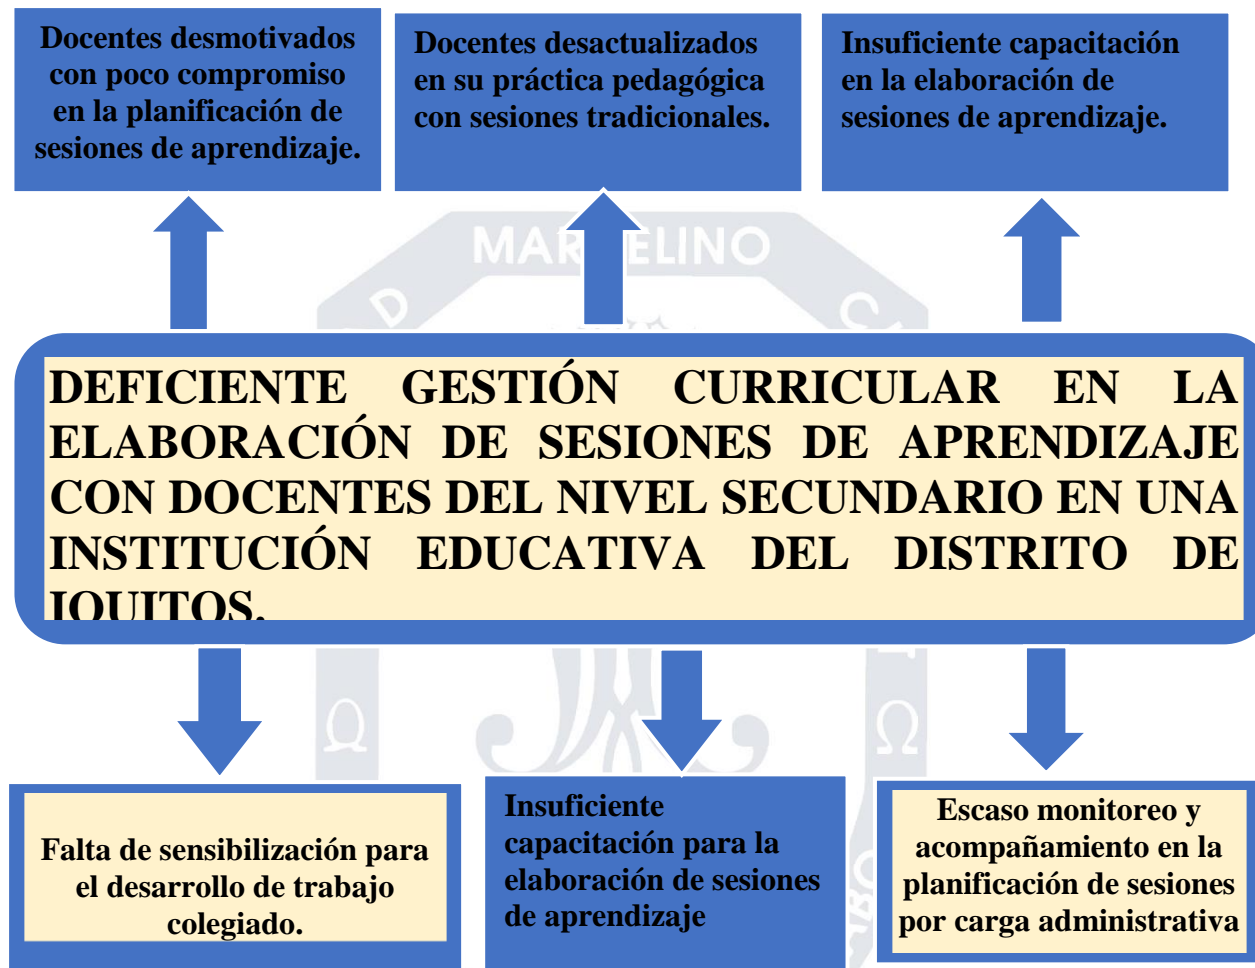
Docentes desmotivados con poco compromiso en la planificación de sesiones de aprendizaje.

Docentes desactualizados en su práctica pedagógica con sesiones tradicionales.

Insuficiente capacitación en la elaboración de sesiones de aprendizaje.

MAR ELINO

DEFICIENTE GESTIÓN CURRICULAR EN LA ELABORACIÓN DE SESIONES DE APRENDIZAJE CON DOCENTES DEL NIVEL SECUNDARIO EN UNA INSTITUCIÓN EDUCATIVA DEL DISTRITO DE IQUITOS.

Falta de sensibilización para el desarrollo de trabajo colegiado.

Insuficiente capacitación para la elaboración de sesiones de aprendizaje

Escaso monitoreo y acompañamiento en la planificación de sesiones por carga administrativa